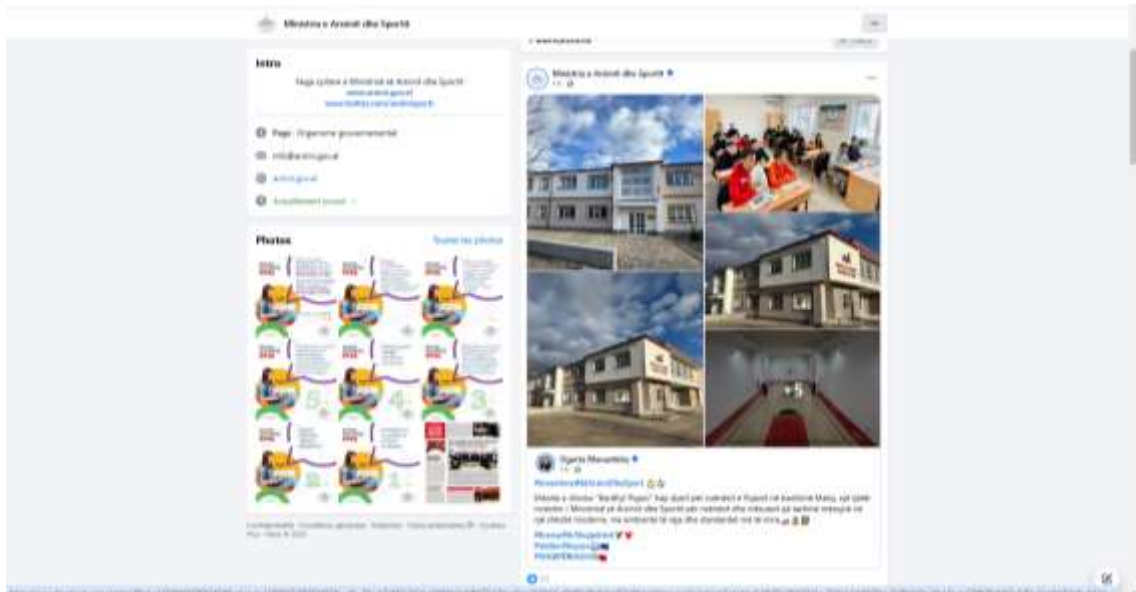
Ministria e Arsimit dhe Sportit

Intro

Faqja zyrtare e Ministrisë së Arsimit dhe Sportit
www.arsimi.gov.al
www.twitter.com/arsimisport

Page · Organizatë qeveritare

info@arsimi.gov.al

arsimi.gov.al

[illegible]

Photos

Toutes les photos

Ministria e Arsimit dhe Sportit
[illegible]

+5

Ogerta Manastirliu
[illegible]

#InvestimeNëArsimDheSport

Shkolla e mesme "Bardhyl Popa" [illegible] Ministria e Arsimit dhe Sportit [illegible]

#ShkollaNëShqipërinë
#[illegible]
#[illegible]

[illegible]